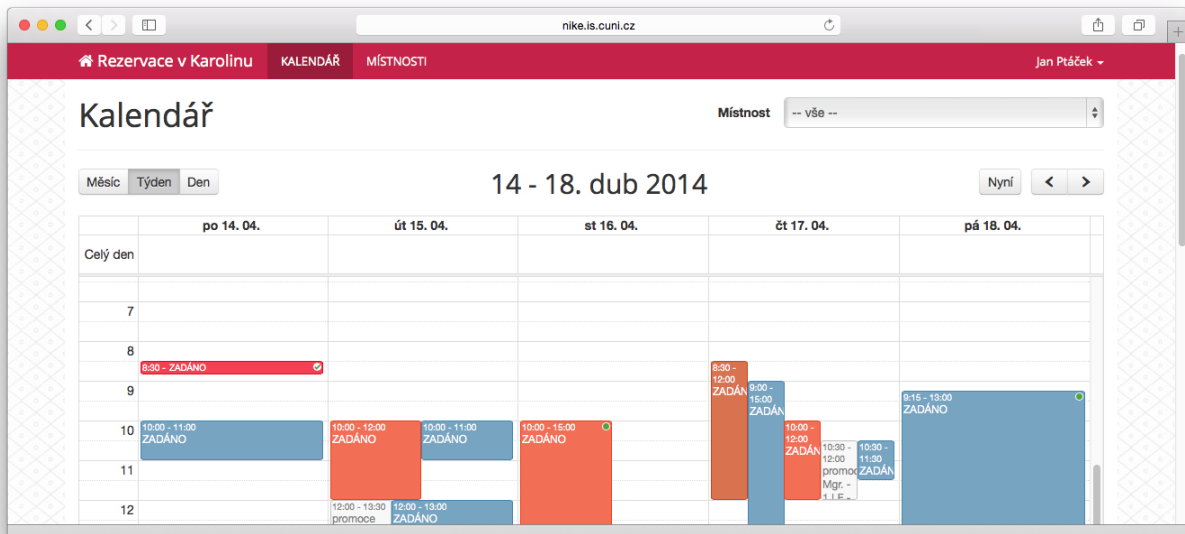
nike.is.cuni.cz

Rezervace v Karolinu KALENDÁŘ MÍSTNOSTI Jan Ptáček

Kalendář

Místnost -- vše --

Měsíc Týden Den

14 - 18. dub 2014

Nyní

| | po 14. 04. | út 15. 04. | st 16. 04. | čt 17. 04. | pá 18. 04. |
|---|---|---|---|---|---|
| Celý den | | | | | |

7

8

8:30 - ZADÁNO

9

10

10:00 - 11:00 ZADÁNO

10:00 - 12:00 ZADÁNO

10:00 - 11:00 ZADÁNO

10:00 - 15:00 ZADÁNO

8:30 - 12:00 ZADÁ

9:00 - 15:00 ZADÁ

10:00 - 12:00 ZADÁ

10:30 - 12:00 promoc Mgr. - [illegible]

10:30 - 11:30 ZADÁ

9:15 - 13:00 ZADÁNO

11

12

12:00 - 13:30 promoce

12:00 - 13:00 ZADÁNO